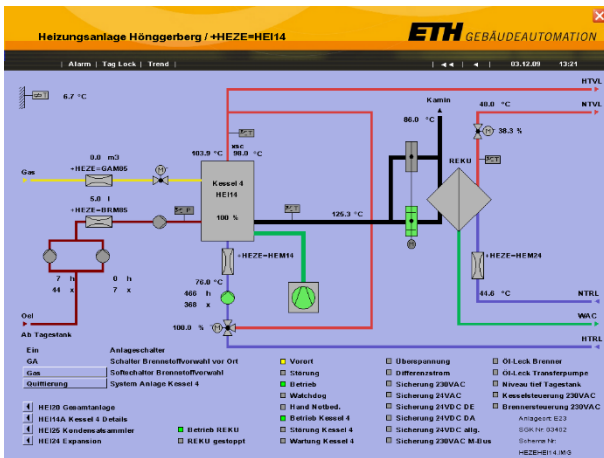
Heizungsanlage Hönggerberg / +HEZE=HEI14

ETH GEBÄUDEAUTOMATION

| Alarm | Tag Lock | Trend |

03.12.09 13:21

6.7 °C

HTVL

NTVL

Kamin

86.0 °C

40.0 °C

38.3 %

REKU

103.9 °C

soc 98.0 °C

0.0 m3

+HEZE=GAM05

Gas

5.0 l

+HEZE=BRM05

Kessel 4

HEI14

100 %

125.3 °C

+HEZE=HEM14

+HEZE=HEM24

7 h

44 x

0 h

7 x

76.0 °C

466 h

368 x

44.6 °C

NTRL

WAC

Oel

Ab Tagestank

100.0 %

HTRL

Ein Anlageschalter

GA Schalter Brennstoffvorwahl vor Ort

Gas Sollschalter Brennstoffvorwahl

Quittierung System Anlage Kessel 4

HEI20 Gesamtanlage

HEI14A Kessel 4 Details

HEI25 Kondensatsammler

HEI24 Expansion

Betrieb REKU

REKU gestoppt

Vorort

Störung

Betrieb

Watchdog

Hand Notbed.

Betrieb Kessel 4

Störung Kessel 4

Wartung Kessel 4

Überspannung

Differenzstrom

Sicherung 230VAC

Sicherung 24VAC

Sicherung 24VDC DE

Sicherung 24VDC DA

Sicherung 24VDC allg.

Sicherung 230VAC M-Bus

Öl-Leck Brenner

Öl-Leck Transferpumpe

Niveau tief Tagestank

Kesselsteuerung 230VAC

Brennersteuerung 230VAC

Anlageort: E23

SGK Nr: 03402

Schema Nr:

HEZE=HEI14.IMG